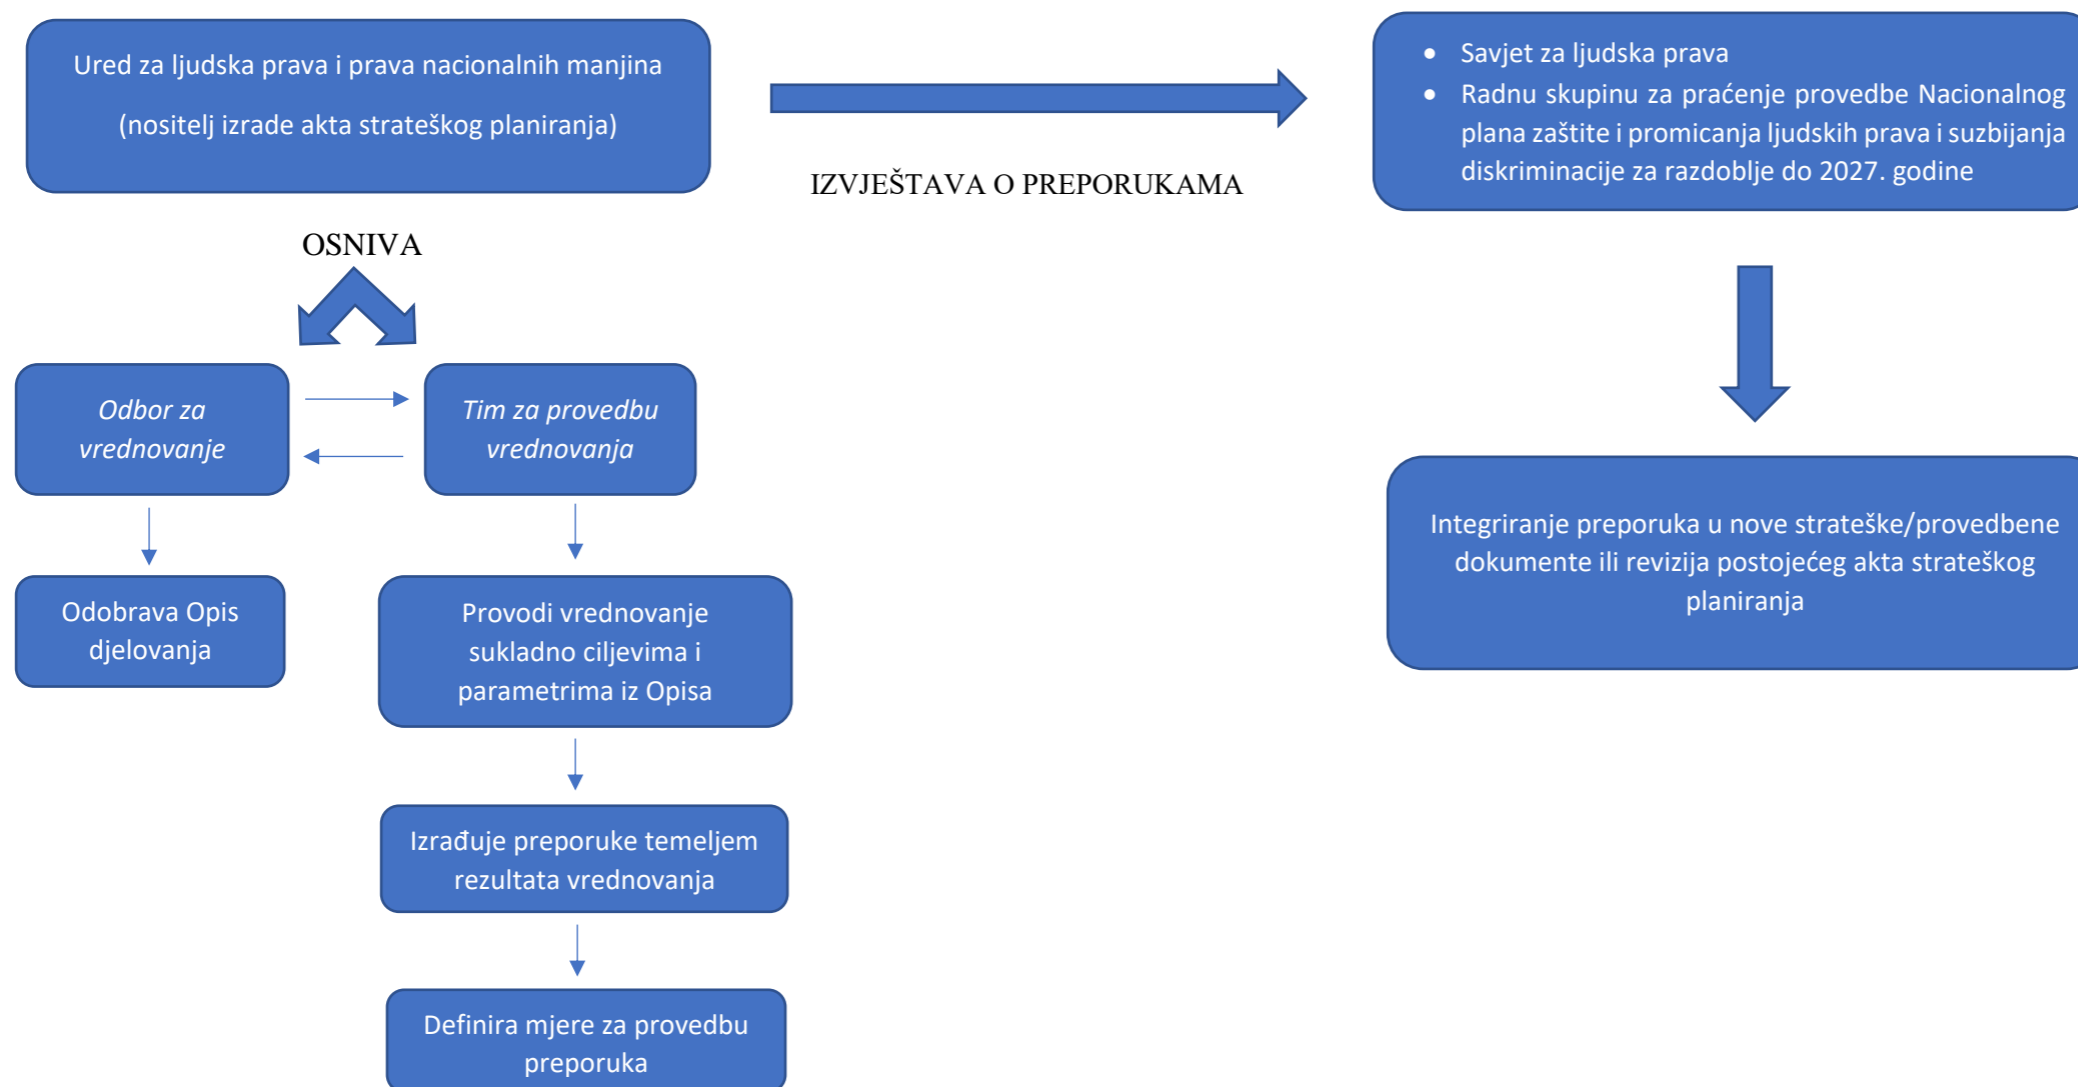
Ured za ljudska prava i prava nacionalnih manjina

(nositelj izrade akta strateškog planiranja)

IZVJEŠTAVA O PREPORUKAMA

- Savjet za ljudska prava
- Radnu skupinu za praćenje provedbe Nacionalnog plana zaštite i promicanja ljudskih prava i suzbijanja diskriminacije za razdoblje do 2027. godine

OSNIVA

Odbor za vrednovanje

Tim za provedbu vrednovanja

Odobrava Opis djelovanja

Provodi vrednovanje sukladno ciljevima i parametrima iz Opisa

Izrađuje preporuke temeljem rezultata vrednovanja

Definira mjere za provedbu preporuka

Integriranje preporuka u nove strateške/provedbene dokumente ili revizija postojećeg akta strateškog planiranja